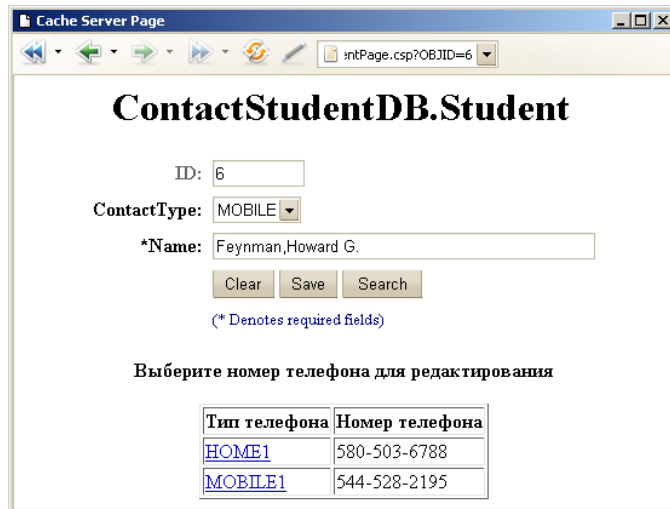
Cache Server Page

entPage.csp?OBJID=6

ContactStudentDB.Student

ID: 6

ContactType: MOBILE

*Name: Feynman,Howard G.

Clear Save Search

(* Denotes required fields)

Выберите номер телефона для редактирования

| Тип телефона | Номер телефона |
|---|---|
| HOME1 | 580-503-6788 |
| MOBILE1 | 544-528-2195 |